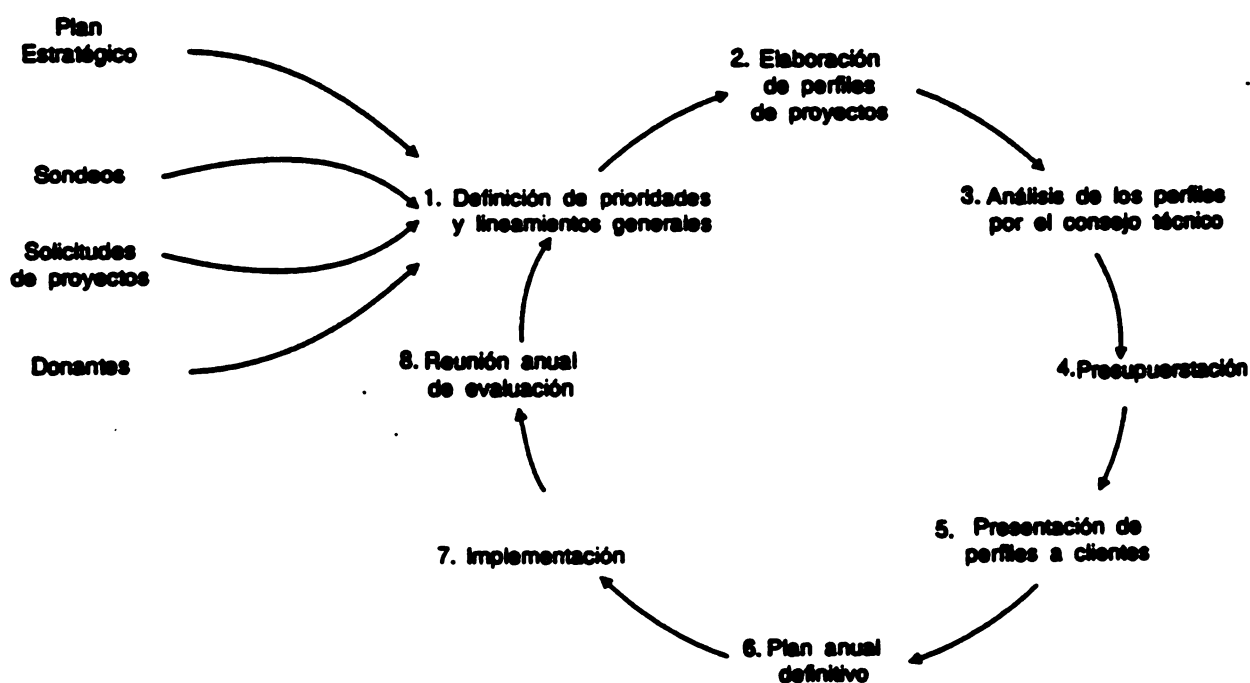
Plan Estratégico

Sondeos

Solicitudes de proyectos

Donantes

1. Definición de prioridades y lineamientos generales

2. Elaboración de perfiles de proyectos

3. Análisis de los perfiles por el consejo técnico

4. Presupuestación

5. Presentación de perfiles a clientes

6. Plan anual definitivo

7. Implementación

8. Reunión anual de evaluación